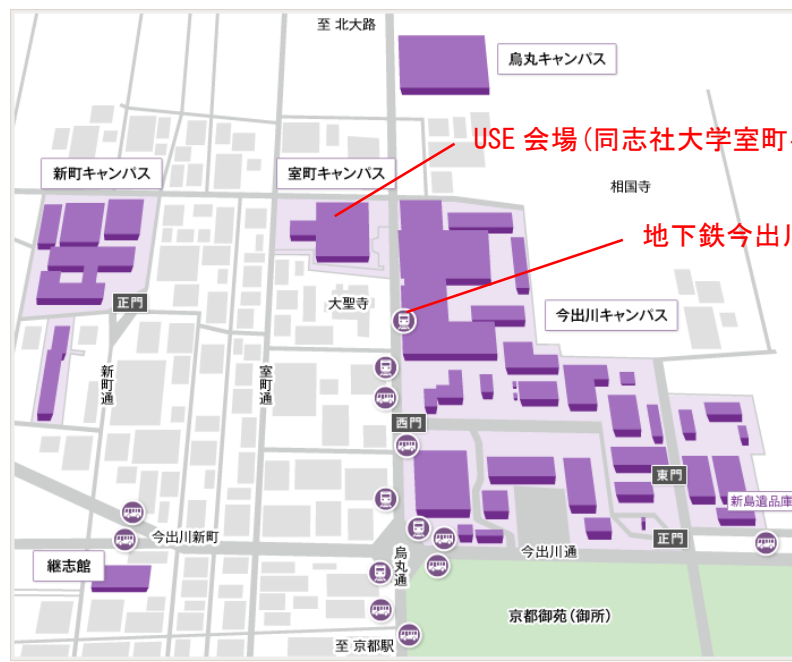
至 北大路

烏丸キャンパス

USE 会場(同志社大学室町

新町キャンパス

室町キャンパス

相国寺

地下鉄今出川

正門

大聖寺

今出川キャンパス

新町通

室町通

西門

東門

新島遺品庫

今出川新町

正門

烏丸通

今出川通

継志館

京都御苑(御所)

至 京都駅